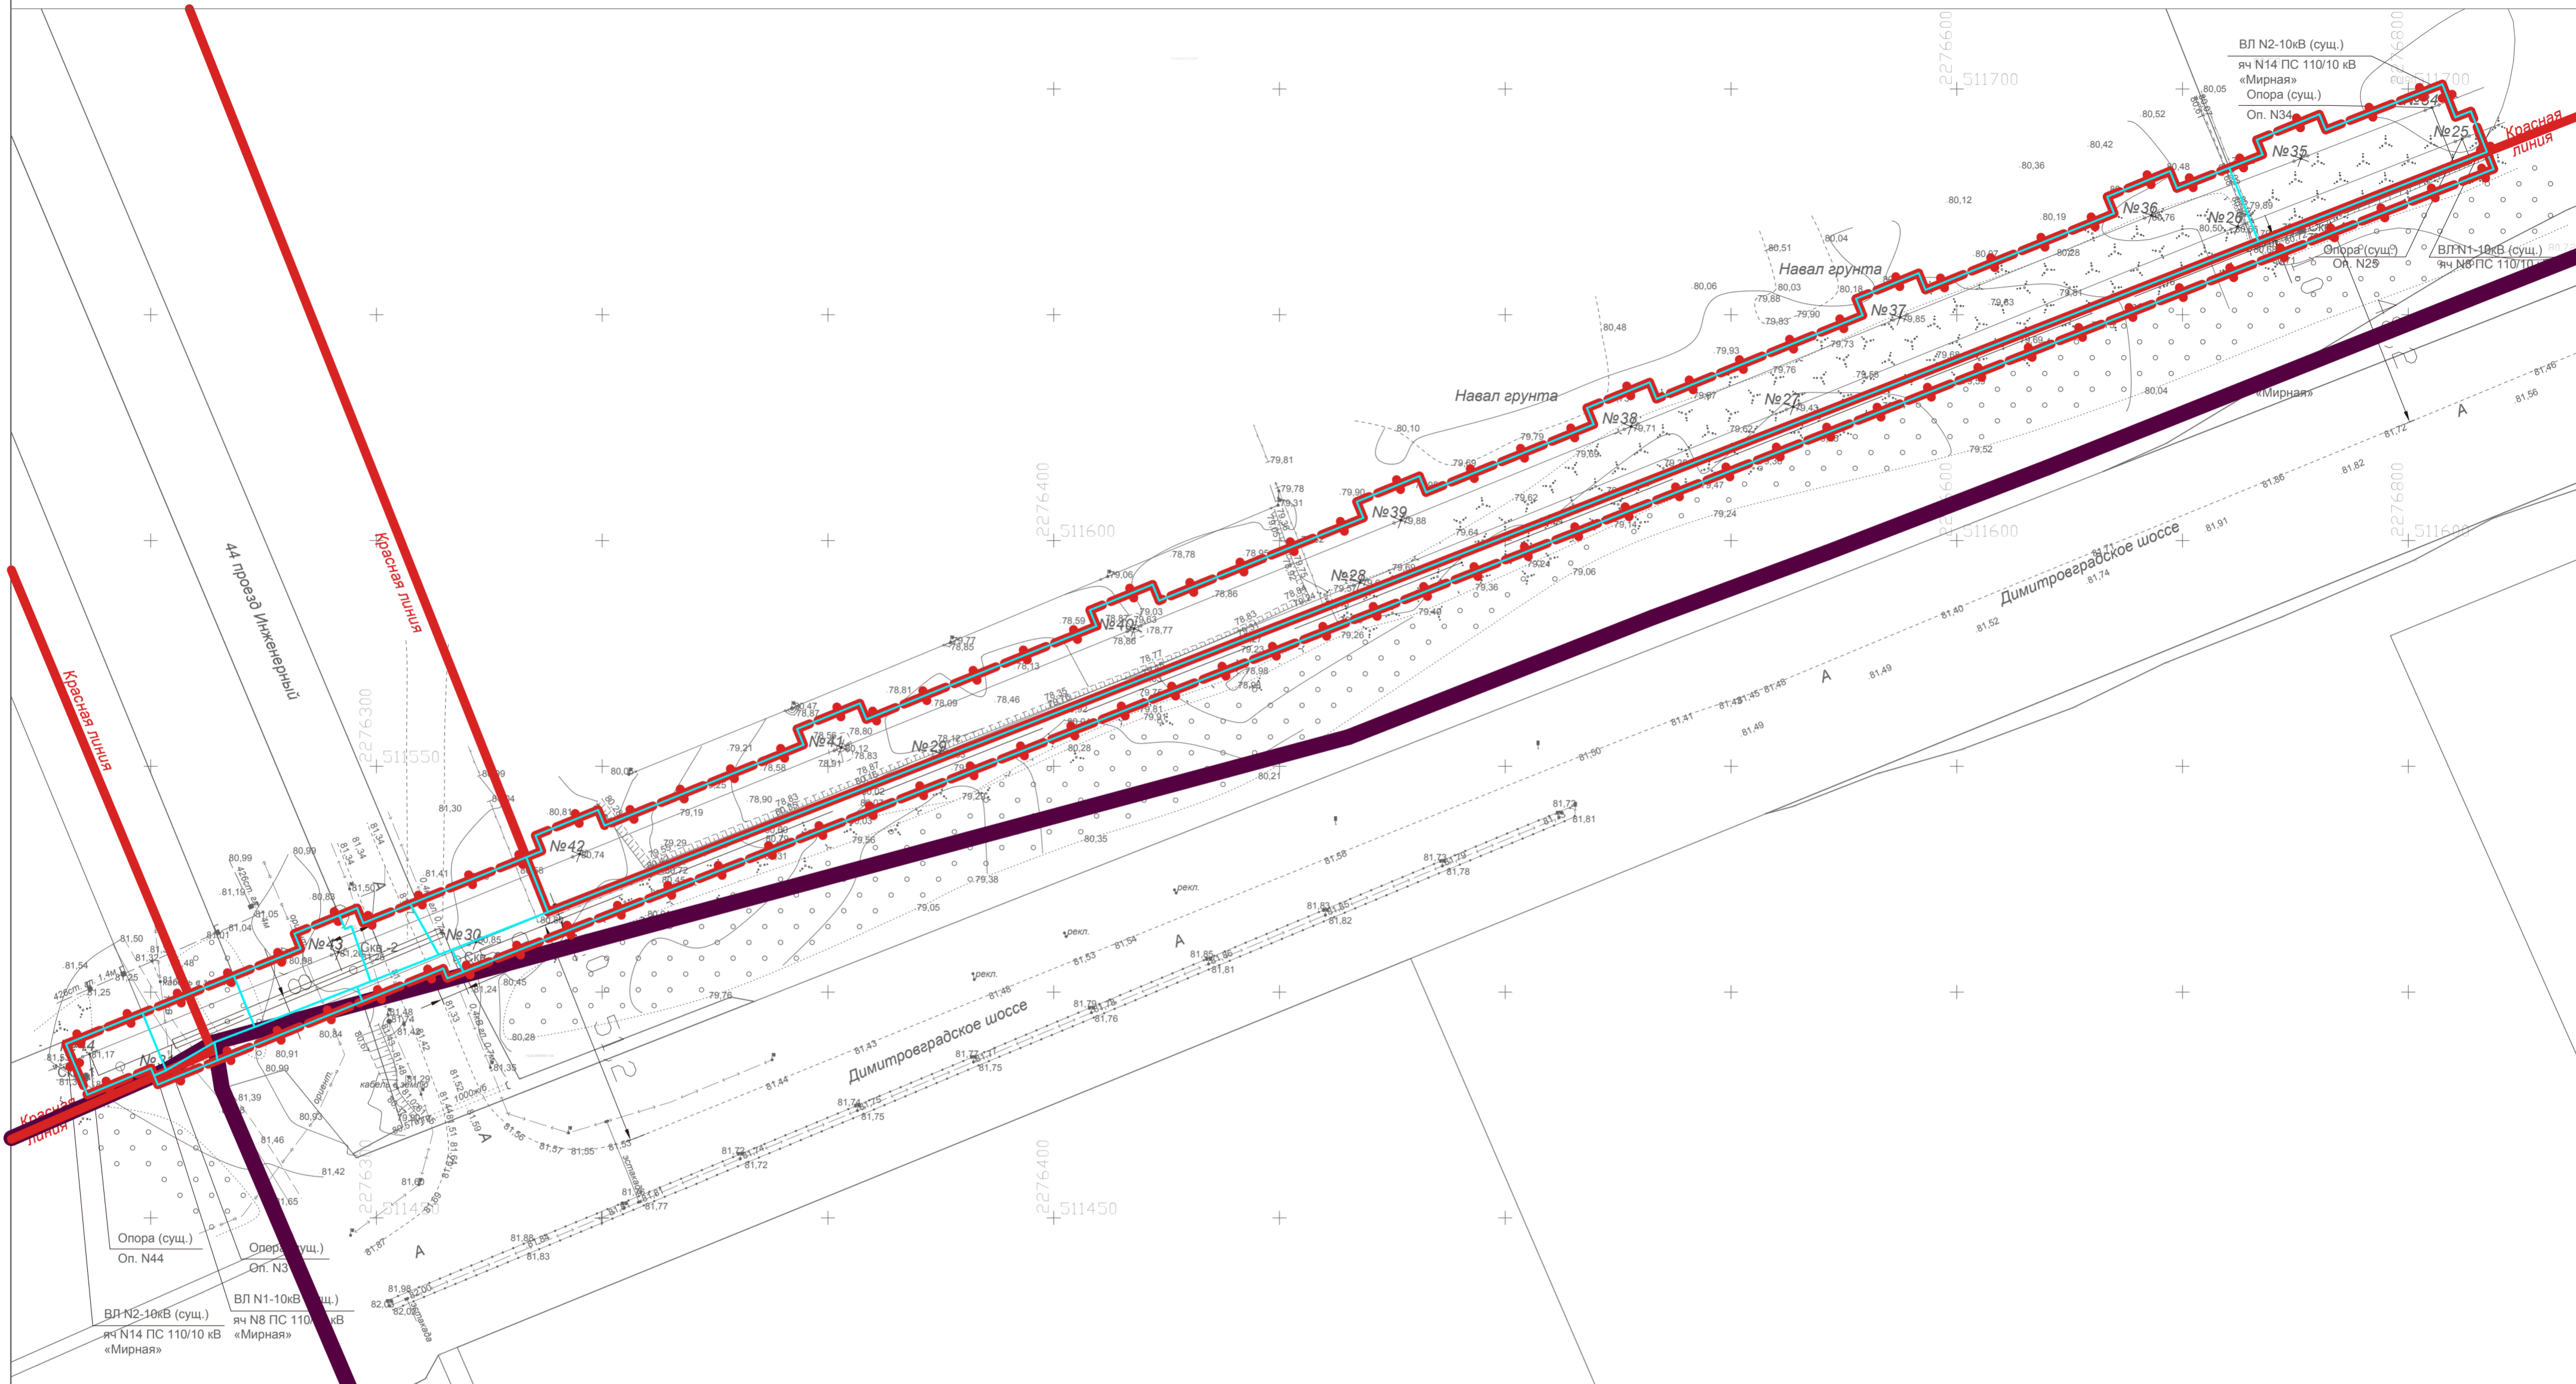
ВЛ N2-10кВ (сущ.)
яч N14 ПС 110/10 кВ «Мирная»
Опора (сущ.)
Оп. N34

Красная линия

№25
№35
№36
№26
Опора (сущ.)
Оп. N25
ВЛ N1-10кВ (сущ.)
яч N8 ПС 110/10 кВ

Навал грунта
№37
Навал грунта
№38
№27
«Мирная»
№39
№28
№40
№41
№29
№42
№43
№30
№44
№31

44 проезд Инженерный
Красная линия
Красная линия
Красная линия

Димитровградское шоссе
Димитровградское шоссе

511700
511600
511550
511450
2276600
2276800
2276400
2276300

Опора (сущ.)
Оп. N44
Опора (сущ.)
Оп. N3
ВЛ N2-10кВ (сущ.)
яч N14 ПС 110/10 кВ «Мирная»
ВЛ N1-10кВ (сущ.)
яч N8 ПС 110/10 кВ «Мирная»

Скв. 2
Скв. 1
кабель в земле
рекл.
рекл.
рекл.
A
A
A
A